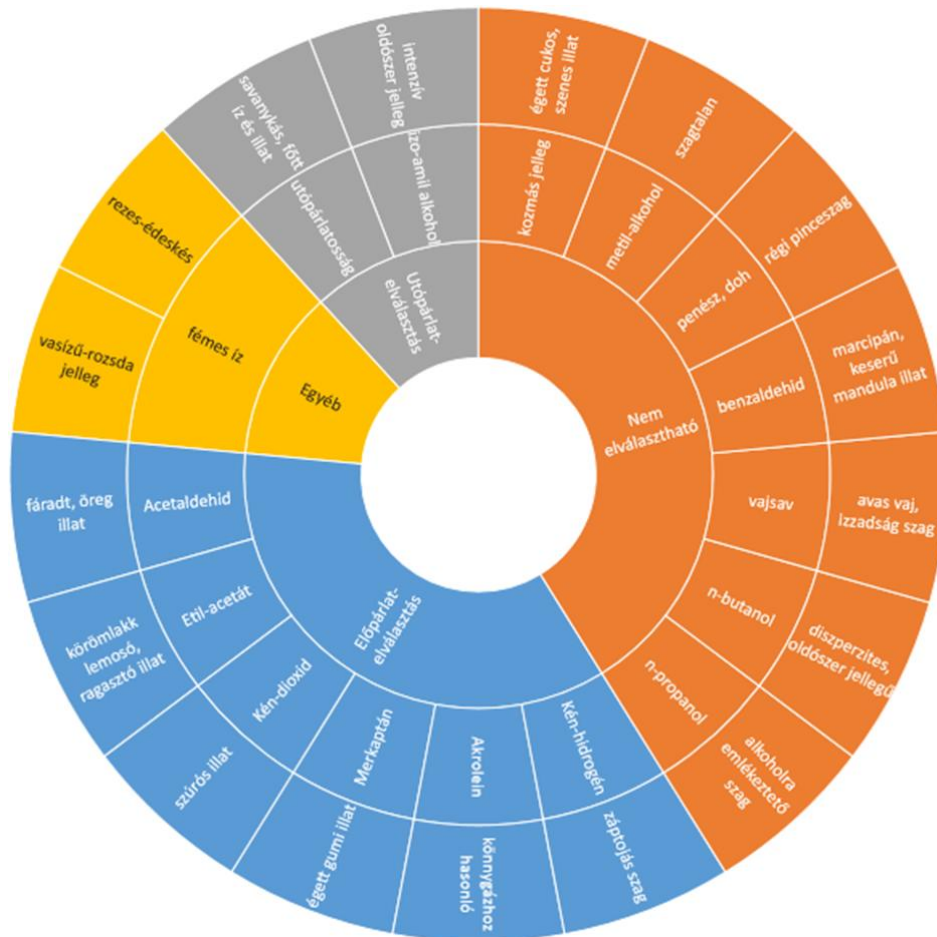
Nem elválasztható
kozmás jelleg
égett cukos, szenes illat
metil-alkohol
szagtalan
penész, doh
régi pinceszag
benzaldehid
marcipán, keserű mandula illat
vajsav
avas vaj, izzadság szag
n-butanol
diszperzites, oldószer jellegű
n-propanol
alkoholra emlékeztető szag
Előpárlat-elválasztás
Kén-hidrogén
záptojás szag
Akrolein
könnygázhoz hasonló
Merkaptán
égett gumi illat
Kén-dioxid
szúrós illat
Etil-acetát
körömlakk lemosó, ragasztó illat
Acetaldehid
fáradt, öreg illat
Egyéb
fémes íz
vasízű-rozsda jelleg
rezes-édeskés
Utópárlat-elválasztás
utópárlatosság
savanykás, főtt íz és illat
izo-amil alkohol
intenzív oldószer jelleg